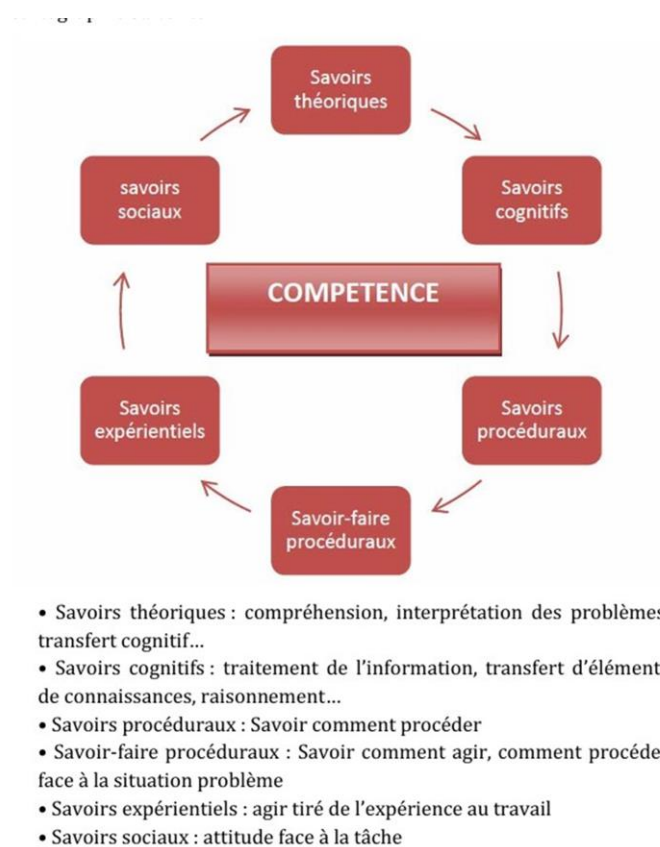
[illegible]

Savoirs théoriques

Savoirs cognitifs

Savoirs procéduraux

Savoir-faire procéduraux

Savoirs expérientiels

savoirs sociaux

COMPETENCE

• Savoirs théoriques : compréhension, interprétation des problème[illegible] transfert cognitif…

• Savoirs cognitifs : traitement de l'information, transfert d'élément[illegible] de connaissances, raisonnement…

• Savoirs procéduraux : Savoir comment procéder

• Savoir-faire procéduraux : Savoir comment agir, comment procéde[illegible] face à la situation problème

• Savoirs expérientiels : agir tiré de l'expérience au travail

• Savoirs sociaux : attitude face à la tâche